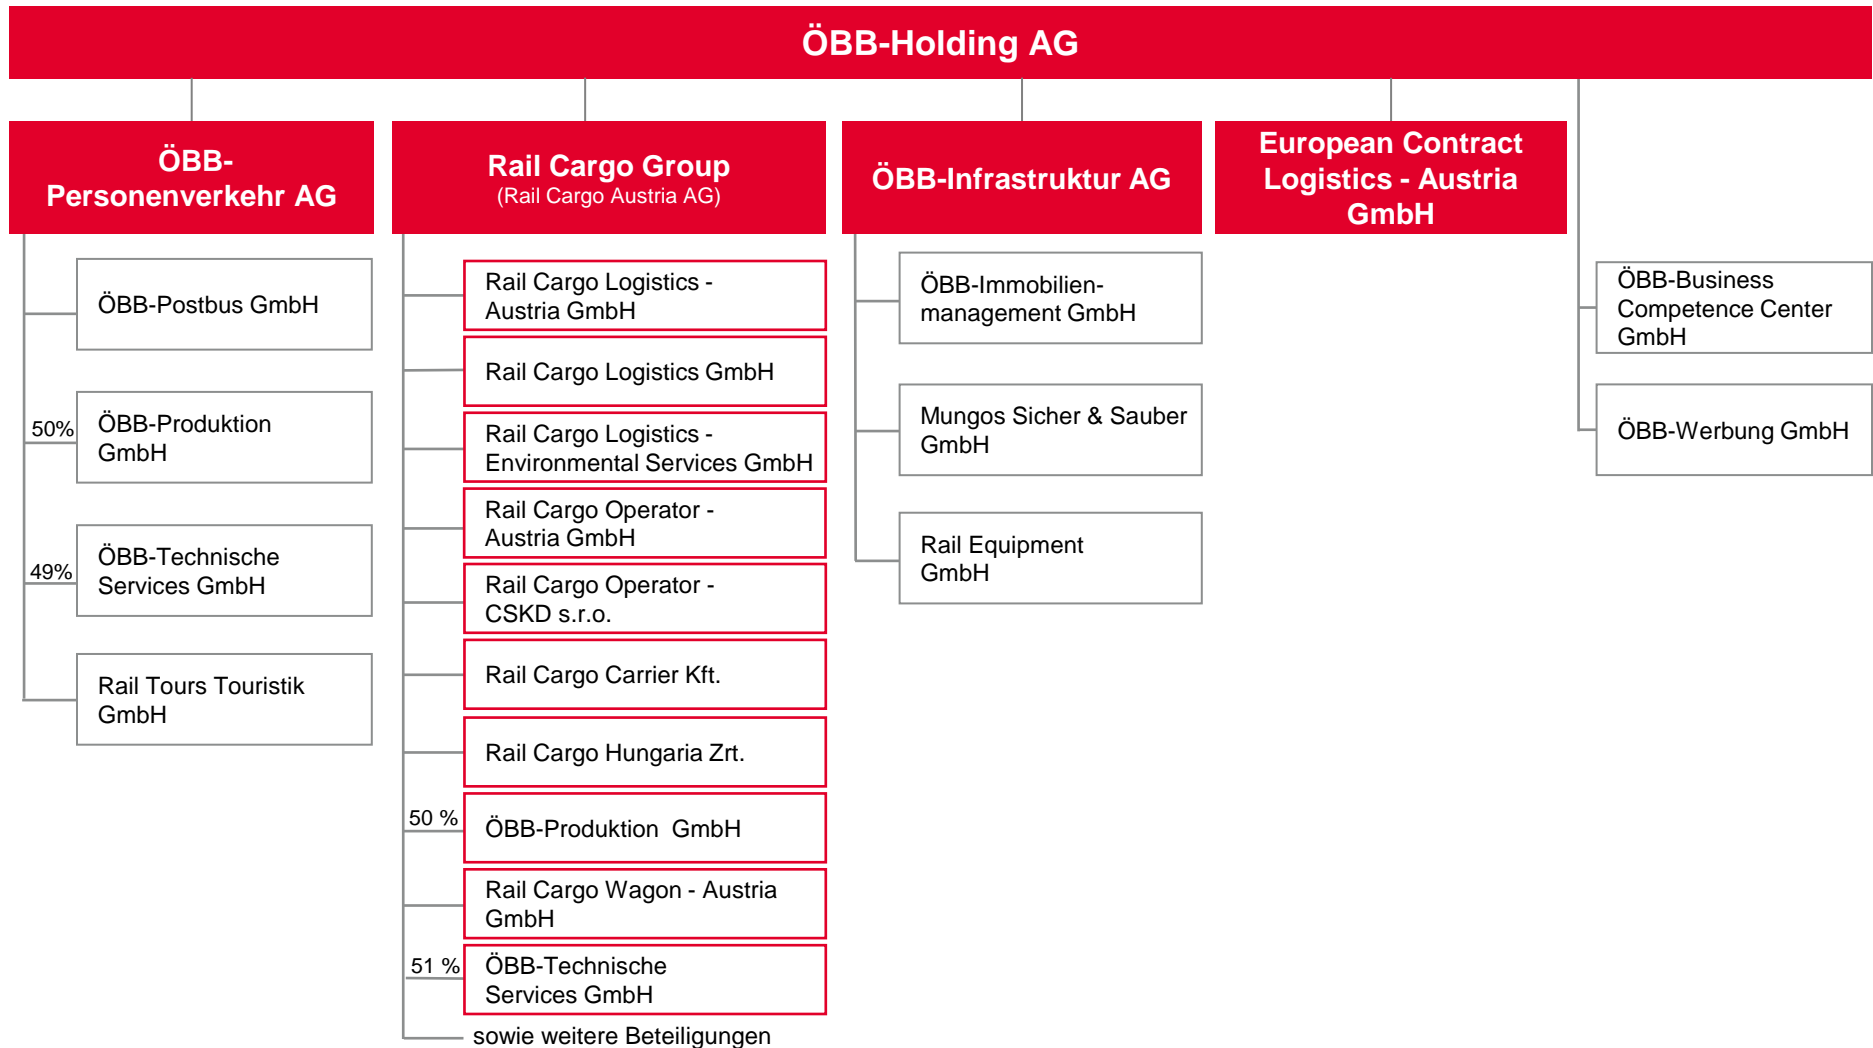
ÖBB-Holding AG

ÖBB-Personenverkehr AG

ÖBB-Postbus GmbH

50%

ÖBB-Produktion GmbH

49%

ÖBB-Technische Services GmbH

Rail Tours Touristik GmbH

Rail Cargo Group
(Rail Cargo Austria AG)

Rail Cargo Logistics - Austria GmbH

Rail Cargo Logistics GmbH

Rail Cargo Logistics - Environmental Services GmbH

Rail Cargo Operator - Austria GmbH

Rail Cargo Operator - CSKD s.r.o.

Rail Cargo Carrier Kft.

Rail Cargo Hungaria Zrt.

50 %

ÖBB-Produktion GmbH

Rail Cargo Wagon - Austria GmbH

51 %

ÖBB-Technische Services GmbH

sowie weitere Beteiligungen

ÖBB-Infrastruktur AG

ÖBB-Immobilienmanagement GmbH

Mungos Sicher & Sauber GmbH

Rail Equipment GmbH

European Contract Logistics - Austria GmbH

ÖBB-Business Competence Center GmbH

ÖBB-Werbung GmbH